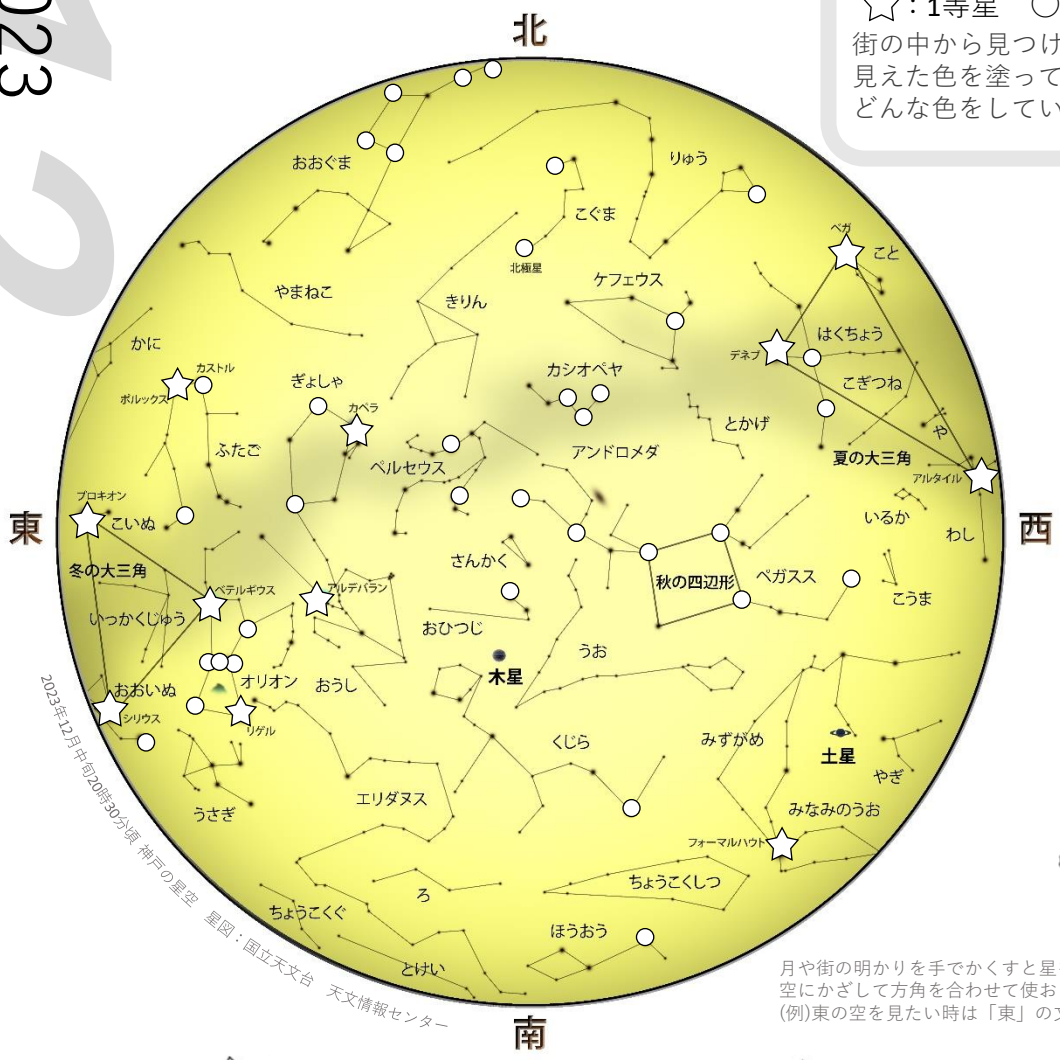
023

☆:1等星 ○
街の中から見つけ
見えた色を塗って
どんな色をしてい

北

おおぐま
りゅう
こぐま
北極星
ベガ
こと
やまねこ
きりん
ケフェウス
はくちょう
デネブ
かに
カストル
ポルックス
ぎょしゃ
カペラ
カシオペヤ
こぎつね
とかげ
や
ふたご
ペルセウス
アンドロメダ
夏の大三角
アルタイル
プロキオン
こいぬ
いるか
わし
東
西
冬の大三角
ベテルギウス
アルデバラン
さんかく
秋の四辺形
ペガスス
こうま
いっかくじゅう
おひつじ
うお
オリオン
おうし
木星
おおいぬ
シリウス
リゲル
くじら
みずがめ
土星
やぎ
うさぎ
エリダヌス
みなみのうお
フォーマルハウト
ちょうこくしつ
ちょうこくぐ
ろ
ほうおう
とけい
南

2023年12月中旬20時30分頃 神戸の星空 星図：国立天文台 天文情報センター

月や街の明かりを手でかくすと星
空にかざして方角を合わせて使お
(例)東の空を見たい時は「東」の文